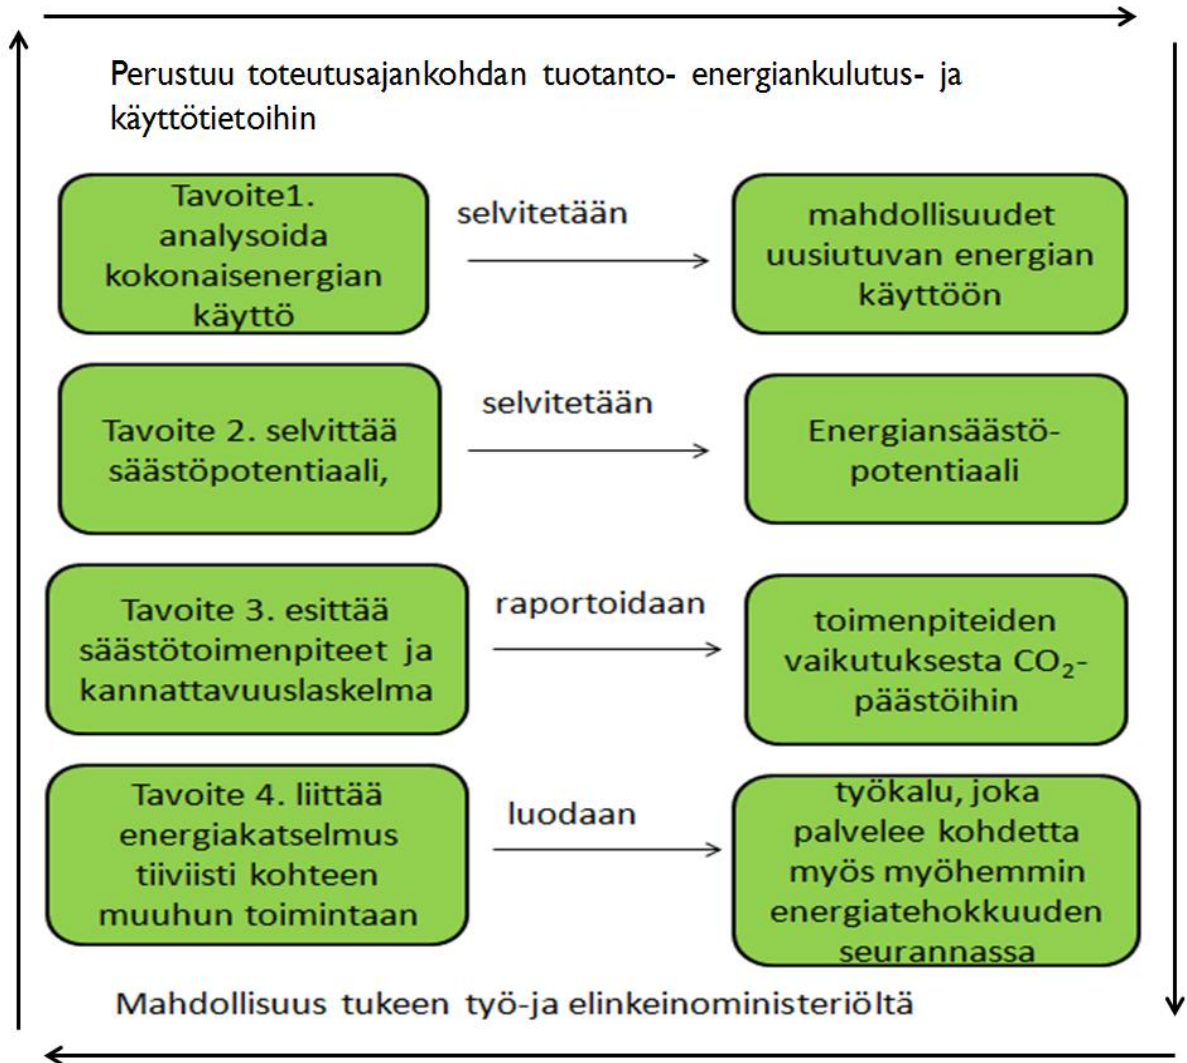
Perustuu toteutusajankohdan tuotanto- energiankulutus- ja käyttötietoihin

Tavoite1. analysoida kokonaisenergian käyttö

selvitetään

mahdollisuudet uusiutuvan energian käyttöön

Tavoite 2. selvittää säästöpotentiaali,

selvitetään

Energiansäästöpotentiaali

Tavoite 3. esittää säästötoimenpiteet ja kannattavuuslaskelma

raportoidaan

toimenpiteiden vaikutuksesta $CO_2$-päästöihin

Tavoite 4. liittää energiakatselmus tiiviisti kohteen muuhun toimintaan

luodaan

työkalu, joka palvelee kohdetta myös myöhemmin energiatehokkuuden seurannassa

Mahdollisuus tukeen työ-ja elinkeinoministeriöltä